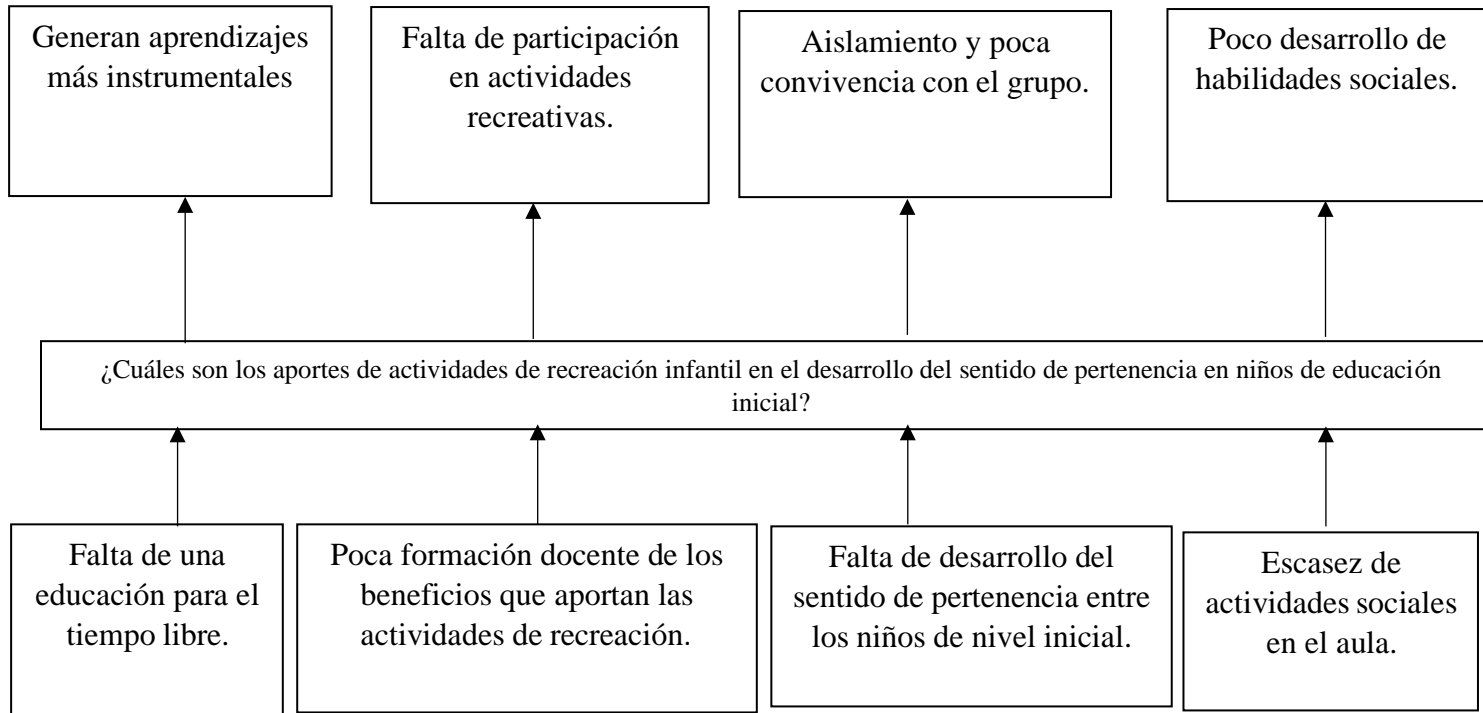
Generan aprendizajes más instrumentales

Falta de participación en actividades recreativas.

Aislamiento y poca convivencia con el grupo.

Poco desarrollo de habilidades sociales.

¿Cuáles son los aportes de actividades de recreación infantil en el desarrollo del sentido de pertenencia en niños de educación inicial?

Falta de una educación para el tiempo libre.

Poca formación docente de los beneficios que aportan las actividades de recreación.

Falta de desarrollo del sentido de pertenencia entre los niños de nivel inicial.

Escasez de actividades sociales en el aula.